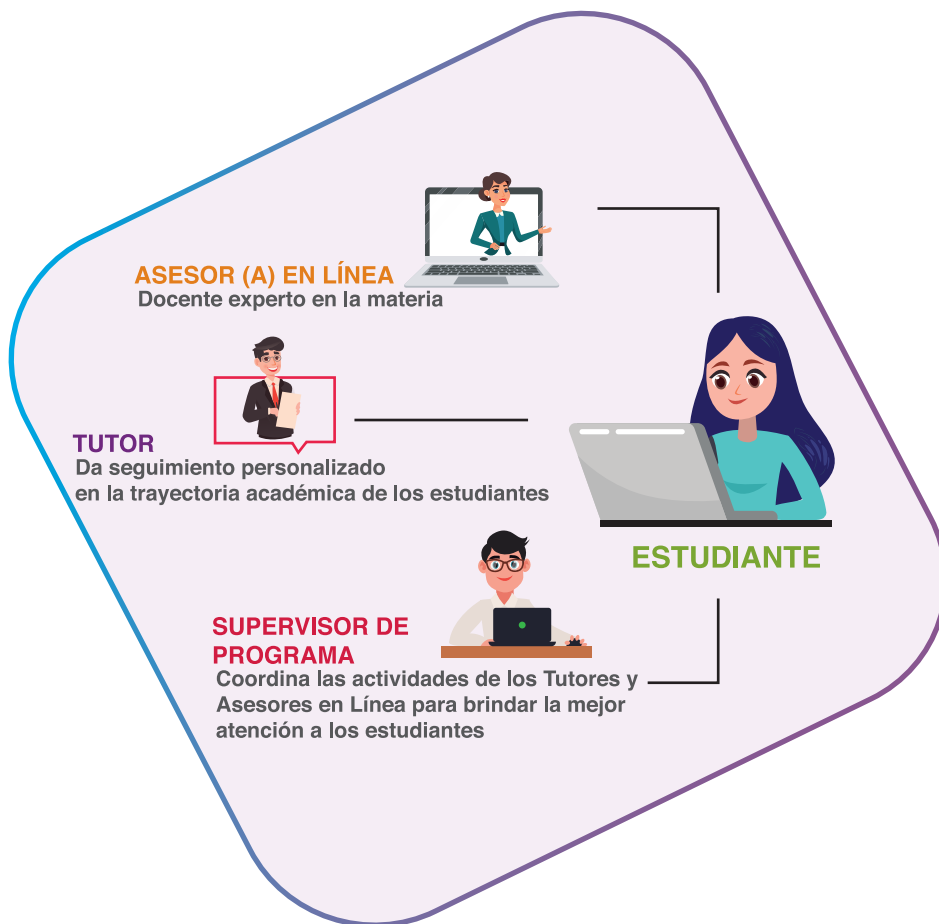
ASESOR (A) EN LÍNEA
Docente experto en la materia

TUTOR
Da seguimiento personalizado en la trayectoria académica de los estudiantes

ESTUDIANTE

SUPERVISOR DE PROGRAMA
Coordina las actividades de los Tutores y Asesores en Línea para brindar la mejor atención a los estudiantes